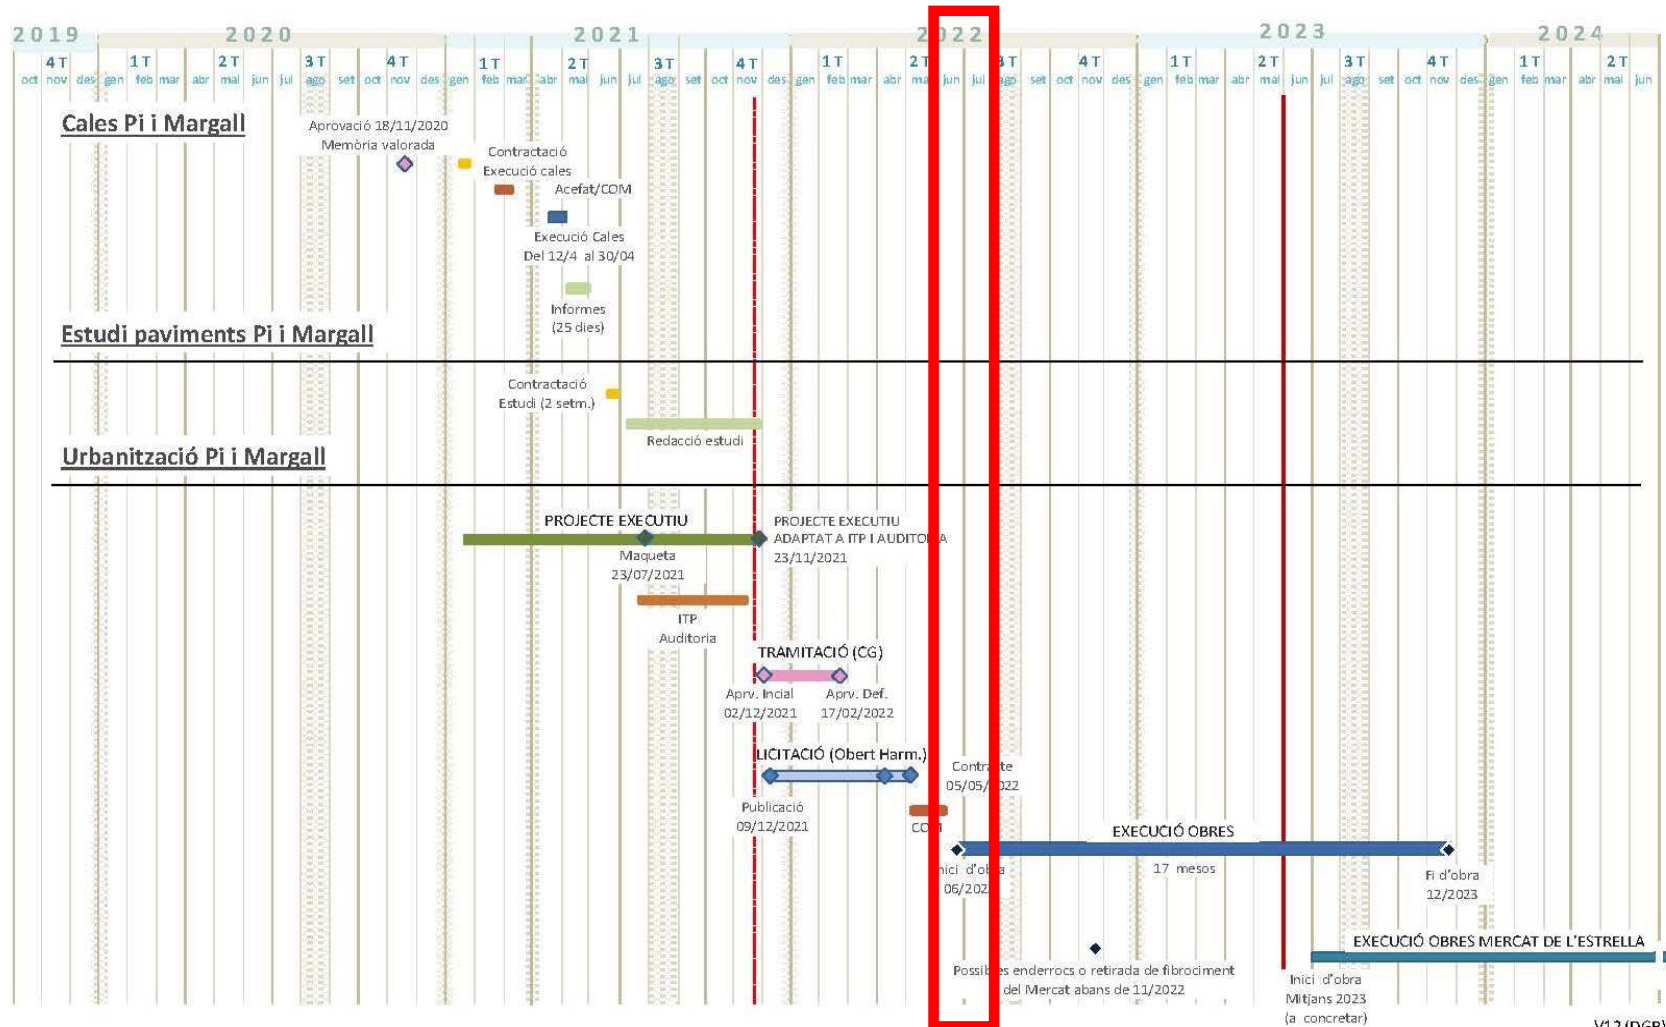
2019 2020 2021 2022 2023 2024

4T 1T 2T 3T 4T 1T 2T 3T 4T 1T 2T 3T 4T 1T 2T 3T 4T 1T 2T

oct nov des gen feb mar abr mai jun jul ago set oct nov des gen feb mar abr mai jun jul ago set oct nov des gen feb mar abr mai jun jul ago set oct nov des gen feb mar abr mai jun jul ago set oct nov des gen feb mar abr mai jun

Cales Pi i Margall

Aprovació 18/11/2020 Memòria valorada

Contractació Execució cales

Acefat/COM

Execució Cales Del 12/4 al 30/04

Informes (25 dies)

Estudi paviments Pi i Margall

Contractació Estudi (2 setm.)

Redacció estudi

Urbanització Pi i Margall

PROJECTE EXECUTIU

Maqueta 23/07/2021

PROJECTE EXECUTIU ADAPTAT A ITP I AUDITO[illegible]A 23/11/2021

ITP Auditoria

TRAMITACIÓ (CG)

Aprv. Incial 02/12/2021

Aprv. Def. 17/02/2022

LICITACIÓ (Obert Harm.)

Publicació 09/12/2021

Contra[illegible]te 05/05/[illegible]22

CO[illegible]

EXECUCIÓ OBRES

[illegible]nici d'ob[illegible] 06/202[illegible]

17 mesos

Fi d'obra 12/2023

EXECUCIÓ OBRES MERCAT DE L'ESTRELLA

Possib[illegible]es enderrocs o retirada de fibrociment del Mercat abans de 11/2022

Inici d'obra Mitjans 2023 (a concretar)

V12 (DGB)